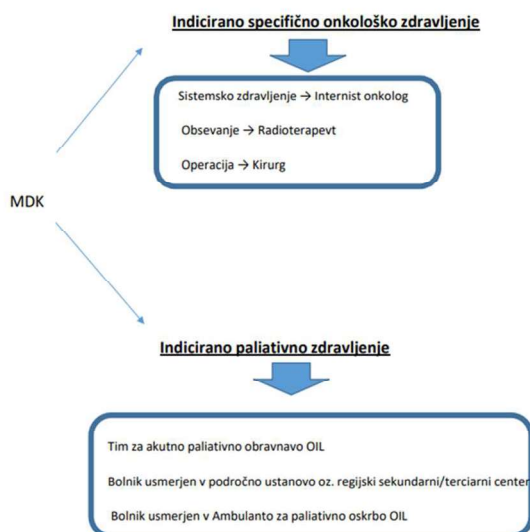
Indicirano specifično onkološko zdravljenje

Sistemsko zdravljenje → Internist onkolog

Obsevanje → Radioterapevt

Operacija → Kirurg

MDK

Indicirano paliativno zdravljenje

Tim za akutno paliativno obravnavo OIL

Bolnik usmerjen v področno ustanovo oz. regijski sekundarni/terciarni center

Bolnik usmerjen v Ambulanto za paliativno oskrbo OIL